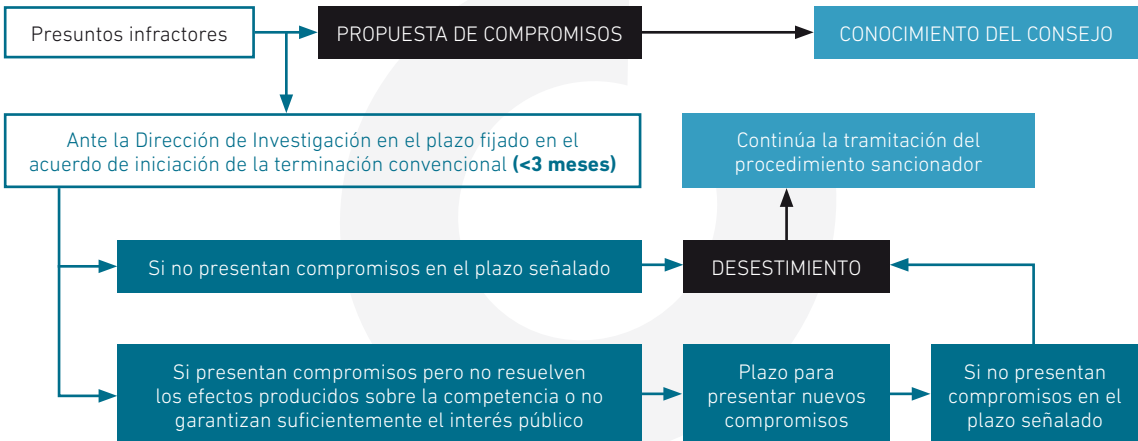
Presuntos infractores

PROPUESTA DE COMPROMISOS

CONOCIMIENTO DEL CONSEJO

Ante la Dirección de Investigación en el plazo fijado en el acuerdo de iniciación de la terminación convencional **(<3 meses)**

Continúa la tramitación del procedimiento sancionador

Si no presentan compromisos en el plazo señalado

DESESTIMIENTO

Si presentan compromisos pero no resuelven los efectos producidos sobre la competencia o no garantizan suficientemente el interés público

Plazo para presentar nuevos compromisos

Si no presentan compromisos en el plazo señalado